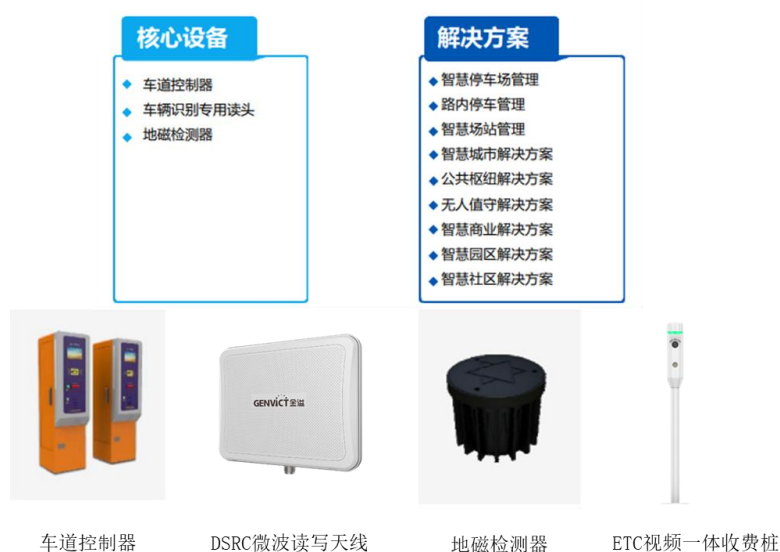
核心设备

车道控制器
车辆识别专用读头
地磁检测器

解决方案

智慧停车场管理
路内停车管理
智慧场站管理
智慧城市解决方案
公共枢纽解决方案
无人值守解决方案
智慧商业解决方案
智慧园区解决方案
智慧社区解决方案

GENVICT 金溢

车道控制器

DSRC微波读写天线

地磁检测器

ETC视频一体收费桩